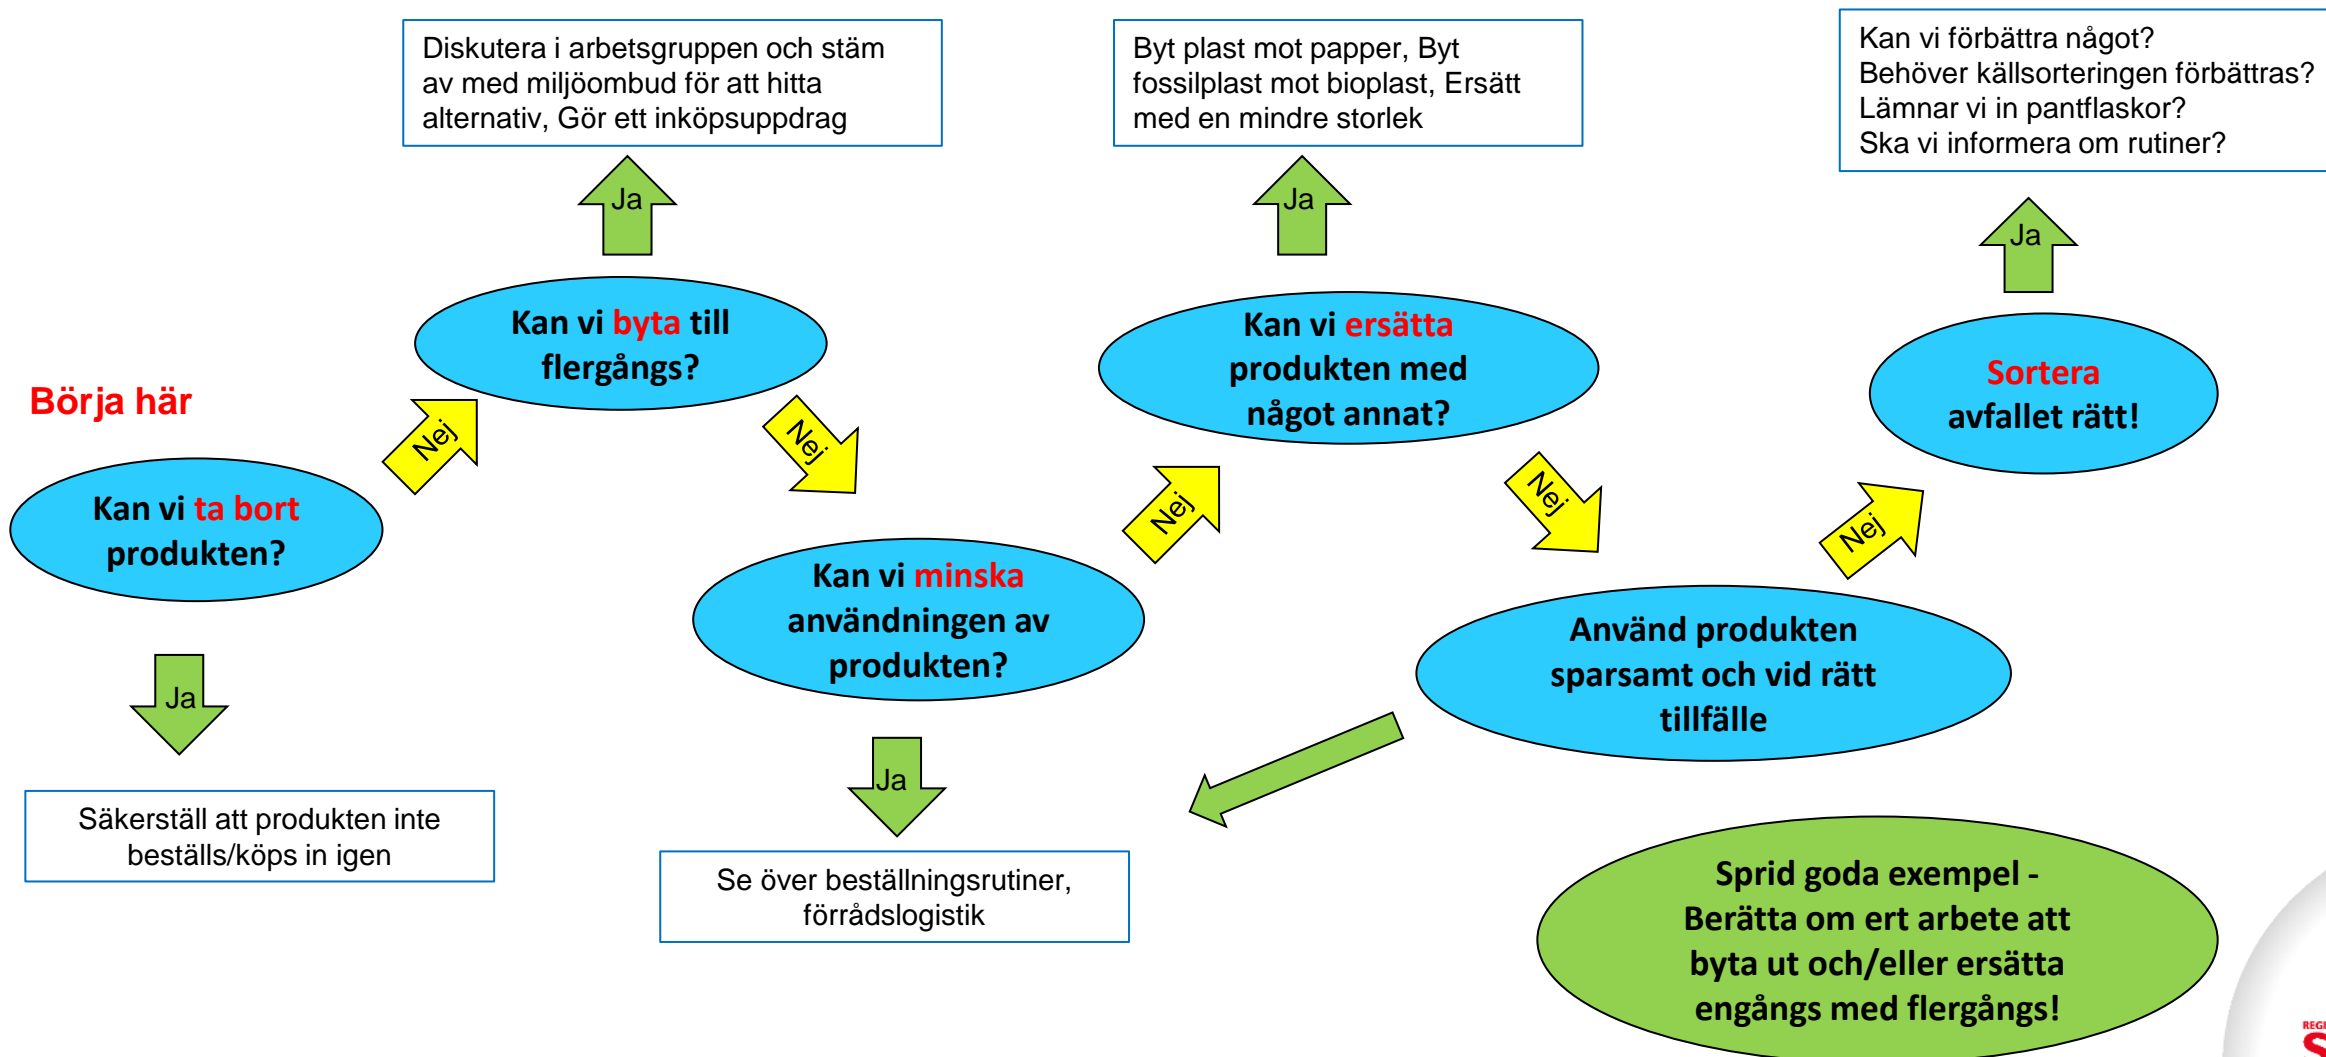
Diskutera i arbetsgruppen och stäm av med miljöombud för att hitta alternativ, Gör ett inköpsuppdrag

Byt plast mot papper, Byt fossilplast mot bioplast, Ersätt med en mindre storlek

Kan vi förbättra något?
Behöver källsorteringen förbättras?
Lämnar vi in pantflaskor?
Ska vi informera om rutiner?

Ja

Ja

Ja

Kan vi byta till flergångs?

Kan vi ersätta produkten med något annat?

Sortera avfallet rätt!

Börja här

Nej

Nej

Nej

Nej

Nej

Kan vi ta bort produkten?

Kan vi minska användningen av produkten?

Använd produkten sparsamt och vid rätt tillfälle

Ja

Ja

Säkerställ att produkten inte beställs/köps in igen

Se över beställningsrutiner, förrådslogistik

Sprid goda exempel - Berätta om ert arbete att byta ut och/eller ersätta engångs med flergångs!